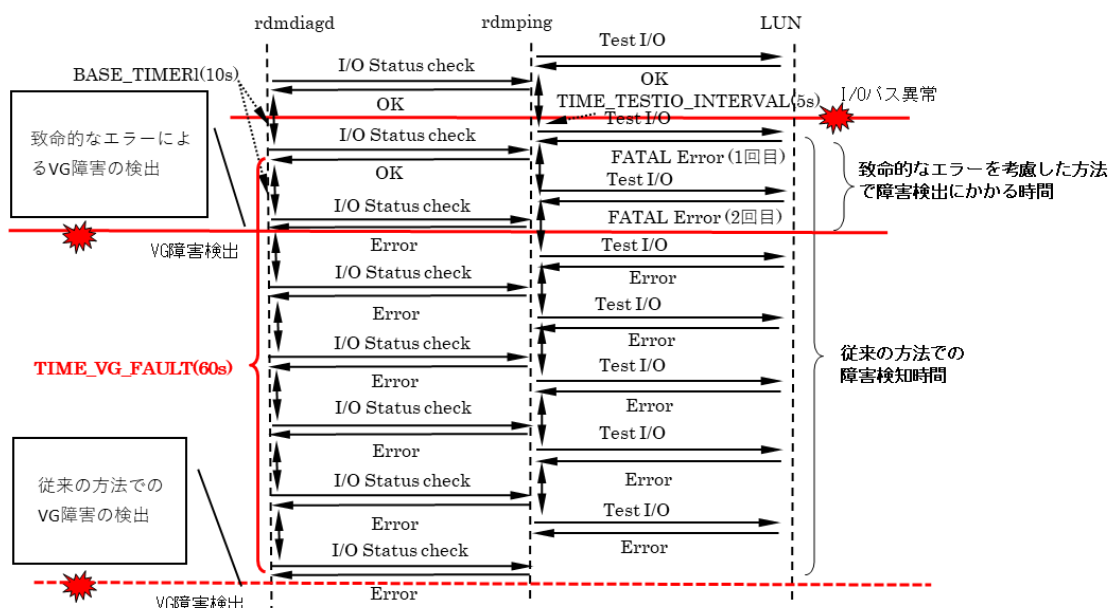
rdmdiagd
rdmping
LUN

BASE_TIMER1(10s)
I/O Status check
Test I/O
OK
OK
TIME_TESTIO_INTERVAL(5s)
I/Oパス異常
Test I/O

致命的なエラーによるVG障害の検出

I/O Status check
FATAL Error (1回目)
OK
Test I/O
致命的なエラーを考慮した方法で障害検出にかかる時間
I/O Status check
FATAL Error (2回目)
VG障害検出
Error
Test I/O
I/O Status check
Error
Error
Test I/O
Error
TIME_VG_FAULT(60s)
I/O Status check
Error
Test I/O
Error
従来の方法での障害検知時間
I/O Status check
Error
Test I/O
Error
Error
従来の方法でのVG障害の検出
I/O Status check
Error
Test I/O
Error
Error
I/O Status check
VG障害検出
Error